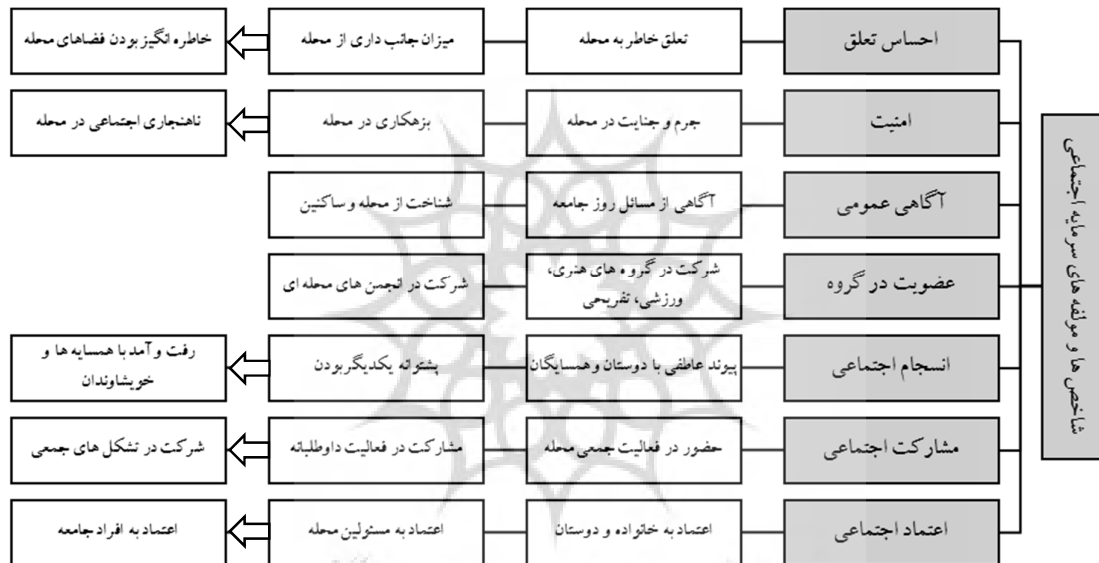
شاخص ها و مولفه های سرمایه اجتماعی

احساس تعلق
تعلق خاطر به محله
میزان جانب داری از محله
خاطره انگیز بودن فضاهای محله

امنیت
جرم و جنایت در محله
بزهکاری در محله
ناهنجاری اجتماعی در محله

آگاهی عمومی
آگاهی از مسائل روز جامعه
شناخت از محله و ساکنین

عضویت در گروه
شرکت در گروه های هنری، ورزشی، تفریحی
شرکت در انجمن های محله ای

انسجام اجتماعی
پیوند عاطفی با دوستان و همسایگان
پشتوانه یکدیگربودن
رفت و آمد با همسایه ها و خویشاوندان

مشارکت اجتماعی
حضور در فعالیت جمعی محله
مشارکت در فعالیت داوطلبانه
شرکت در تشکل های جمعی

اعتماد اجتماعی
اعتماد به خانواده و دوستان
اعتماد به مسئولین محله
اعتماد به افراد جامعه